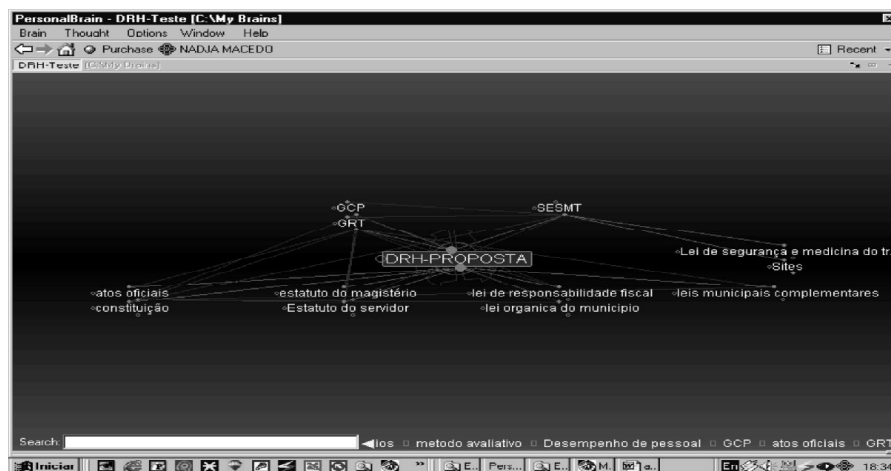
PersonalBrain - DRH-Teste [C:\My Brains]

Brain Thought Options Window Help

Purchase NADJA MACEDO

Recent

DRH-Teste [C:\My Brains]

GCP

SESMT

GRT

DRH-PROPOSTA

Lei de segurança e medicina do tr

Sites

atos oficiais

estatuto do magistério

lei de responsabilidade fiscal

leis municipais complementares

constituição

Estatuto do servidor

lei organica do municipio

Search:

los metodo avaliativo Desempenho de pessoal GCP atos oficiais GRT

Iniciar

E... Pers... E... M... a...

18:3